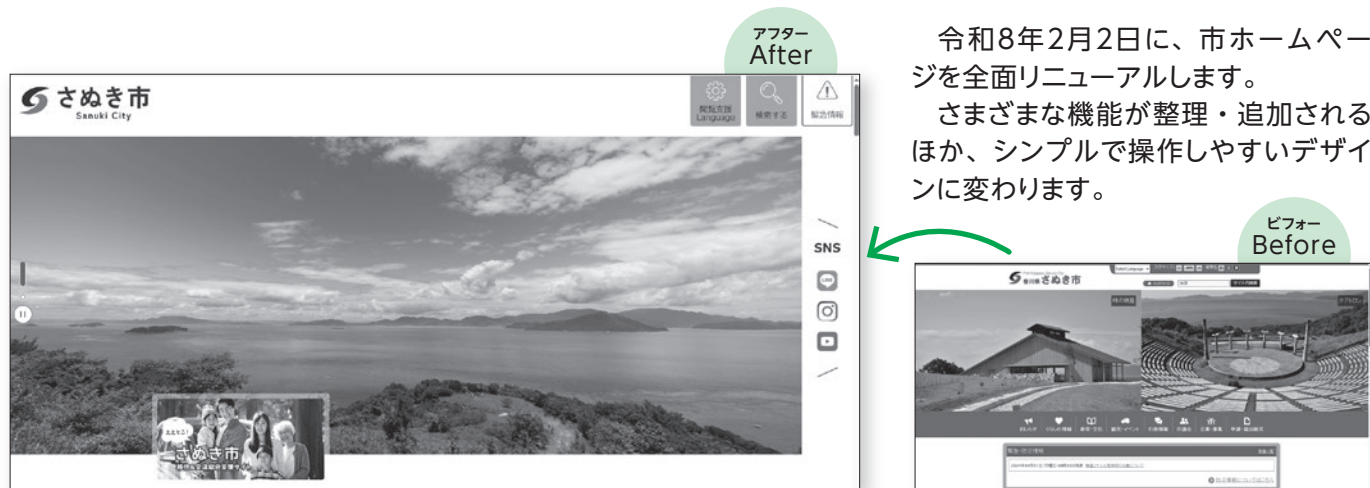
アフター
After

さぬき市
Sanuki City

閲覧支援
Language

検索する

緊急情報

SNS

ええとこ!
さぬき市

令和8年2月2日に、市ホームページを全面リニューアルします。

さまざまな機能が整理・追加されるほか、シンプルで操作しやすいデザインに変わります。

ビフォー
Before

さぬき市

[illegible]